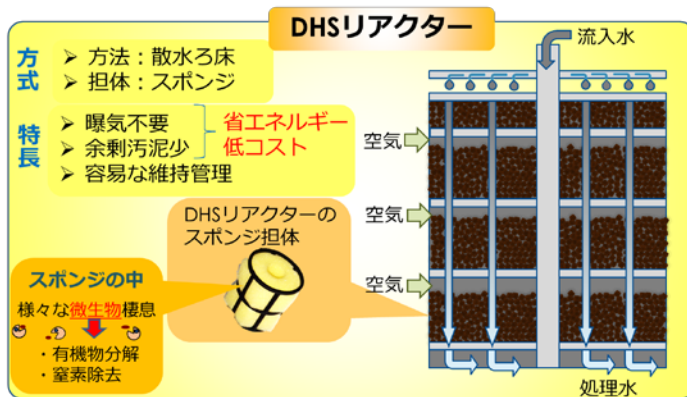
DHSリアクター

方式
➢ 方法：散水ろ床
➢ 担体：スポンジ

特長
➢ 曝気不要
➢ 余剰汚泥少
省エネルギー
低コスト
➢ 容易な維持管理

DHSリアクターの
スポンジ担体

スポンジの中
様々な微生物棲息
・有機物分解
・窒素除去

流入水
空気
空気
空気
処理水